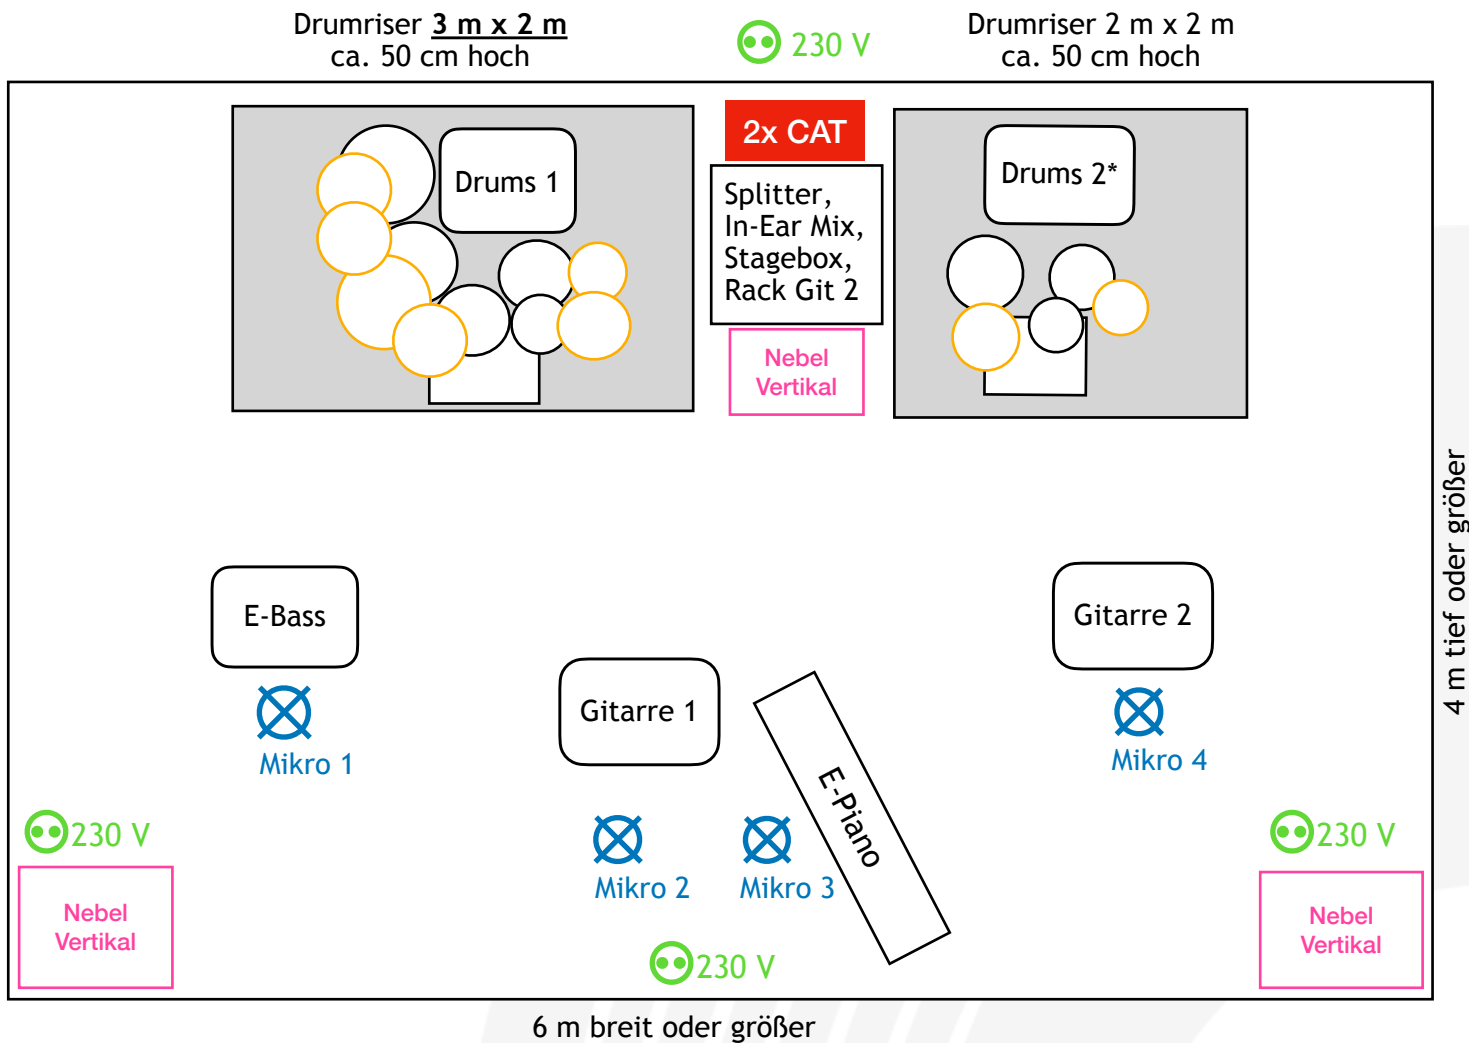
Drumriser 3 m x 2 m
ca. 50 cm hoch

230 V

Drumriser 2 m x 2 m
ca. 50 cm hoch

Drums 1

2x CAT

Splitter,
In-Ear Mix,
Stagebox,
Rack Git 2

Nebel
Vertikal

Drums 2*

4 m tief oder größer

E-Bass

Mikro 1

Gitarre 1

E-Piano

Gitarre 2

Mikro 4

230 V

Nebel
Vertikal

Mikro 2

Mikro 3

230 V

Nebel
Vertikal

230 V

6 m breit oder größer